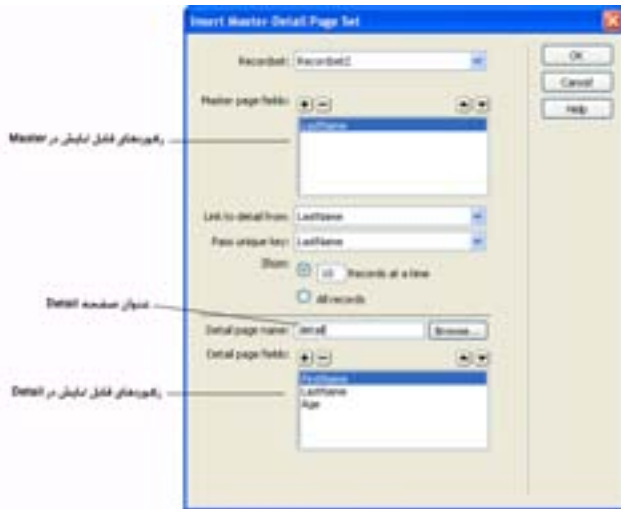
Insert Master-Detail Page Set

Recordset: Recordset1

Master page fields:

LastName

Link to detail from: LastName

Pass unique key: LastName

Show: 10 Records at a time

All records

Detail page name: detail

Browse...

Detail page fields:

FirstName
LastName
Age

OK

Cancel

Help

رکوردهای قابل نمایش در Master

عنوان صفحه Detail

رکوردهای قابل نمایش در Detail